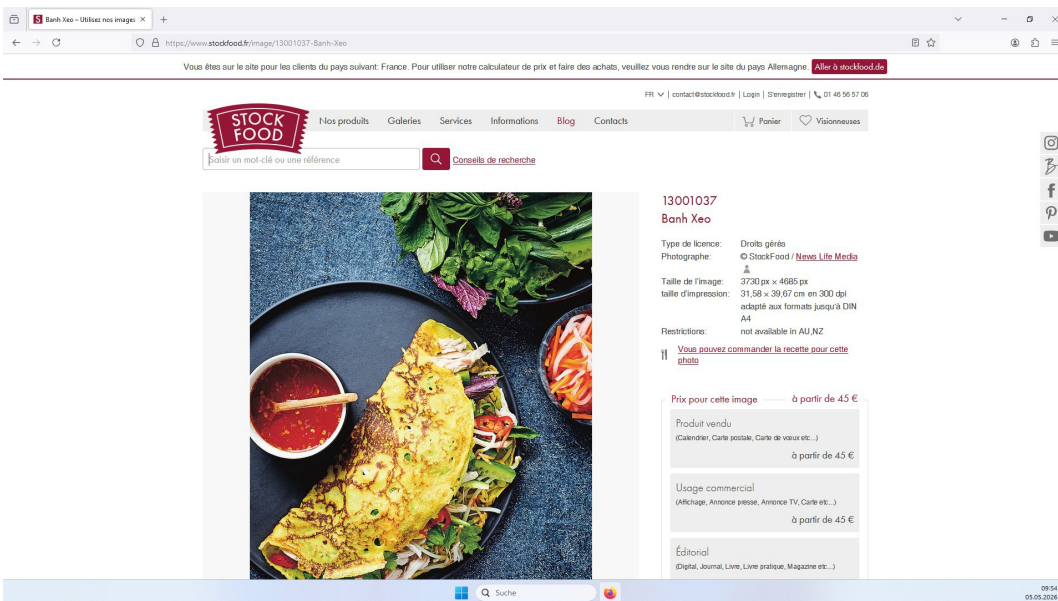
Banh Xeo – Utilisez nos images ×

https://www.stockfood.fr/image/13001037-Banh-Xeo

Vous êtes sur le site pour les clients du pays suivant: France. Pour utiliser notre calculateur de prix et faire des achats, veuillez vous rendre sur le site du pays Allemagne. Aller à stockfood.de

FR | contact@stockfood.fr | Login | S'enregistrer | 01 46 56 57 06

STOCK FOOD

Nos produits Galeries Services Informations Blog Contacts

Panier Visionneuses

Saisir un mot-clé ou une référence

Conseils de recherche

13001037
Banh Xeo

| | |
|---|---|
| Type de licence: | Droits gérés |
| Photographe: | © StockFood / News Life Media |
| Taille de l'image: | 3730 px × 4685 px |
| taille d'impression: | 31,58 × 39,67 cm en 300 dpi adapté aux formats jusqu'à DIN A4 |
| Restrictions: | not available in AU,NZ |

Vous pouvez commander la recette pour cette photo

Prix pour cette image à partir de 45 €

Produit vendu
(Calendrier, Carte postale, Carte de vœux etc...)
à partir de 45 €

Usage commercial
(Affichage, Annonce presse, Annonce TV, Carte etc...)
à partir de 45 €

Éditorial
(Digital, Journal, Livre, Livre pratique, Magazine etc...)

Suche

09:54
05.05.2026